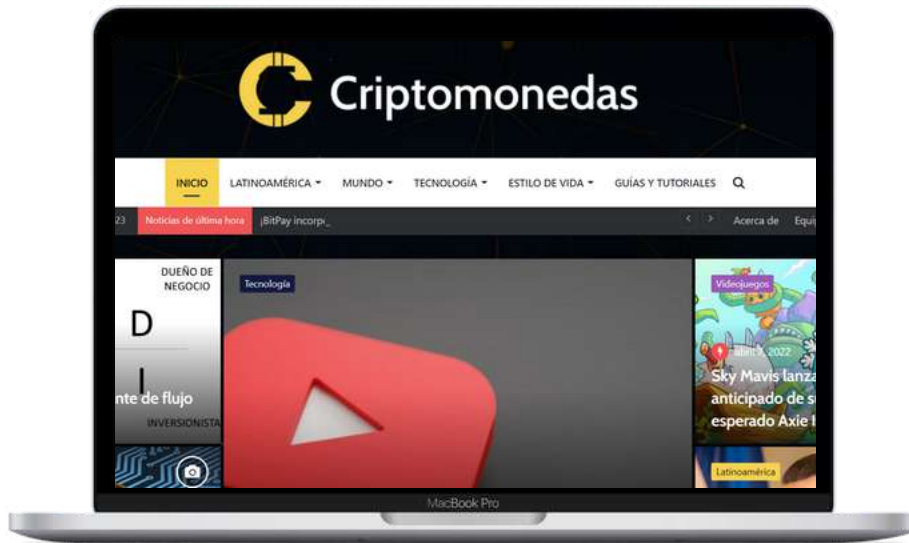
Criptomonedas

INICIO LATINOAMÉRICA MUNDO TECNOLOGÍA ESTILO DE VIDA GUÍAS Y TUTORIALES

23 Noticias de última hora ¡BitPay incorp

Acerca de Equ

DUEÑO DE NEGOCIO

D

I

nte de flujo

INVERSIONISTA

Tecnología

Videojuegos

abril 7, 2022

Sky Mavis lanza anticipado de s esperado Axie I

Latinoamérica

MacBook Pro